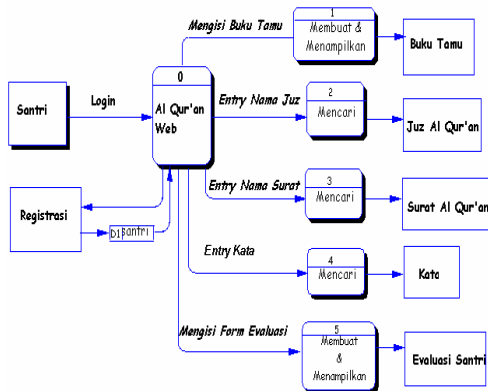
Mengisi Buku Tamu

1
Membuat & Menampilkan

Buku Tamu

Santri

Login

0
Al Qur'an Web

Entry Nama Juz

2
Mencari

Juz Al Qur'an

Entry Nama Surat

3
Mencari

Surat Al Qur'an

Registrasi

D1 Santri

Entry Kata

4
Mencari

Kata

Mengisi Form Evaluasi

5
Membuat & Menampilkan

Evaluasi Santri